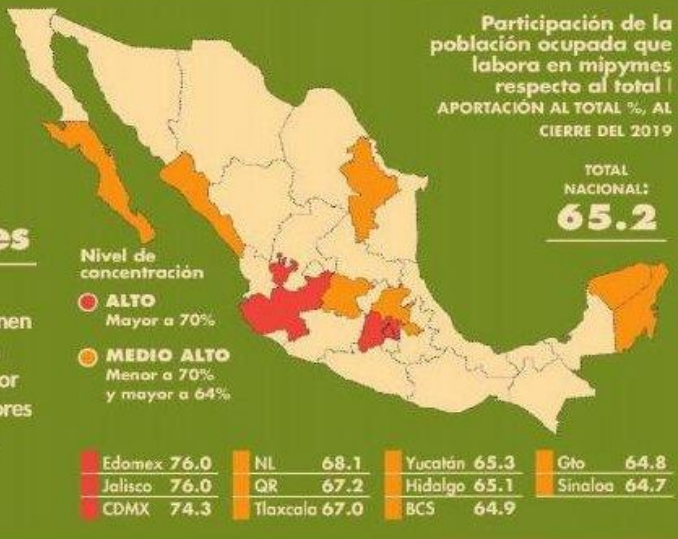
Participación de la población ocupada que labora en mipymes respecto al total | APORTACIÓN AL TOTAL %, AL CIERRE DEL 2019

TOTAL NACIONAL:
65.2

es

men

or
ores

Nivel de concentración

ALTO
Mayor a 70%

MEDIO ALTO
Menor a 70% y mayor a 64%

| | | | | | | | |
|---|---|---|---|---|---|---|---|
| Edomex | 76.0 | NL | 68.1 | Yucatán | 65.3 | Gto | 64.8 |
| Jalisco | 76.0 | QR | 67.2 | Hidalgo | 65.1 | Sinaloa | 64.7 |
| CDMX | 74.3 | Tlaxcala | 67.0 | BCS | 64.9 | | |